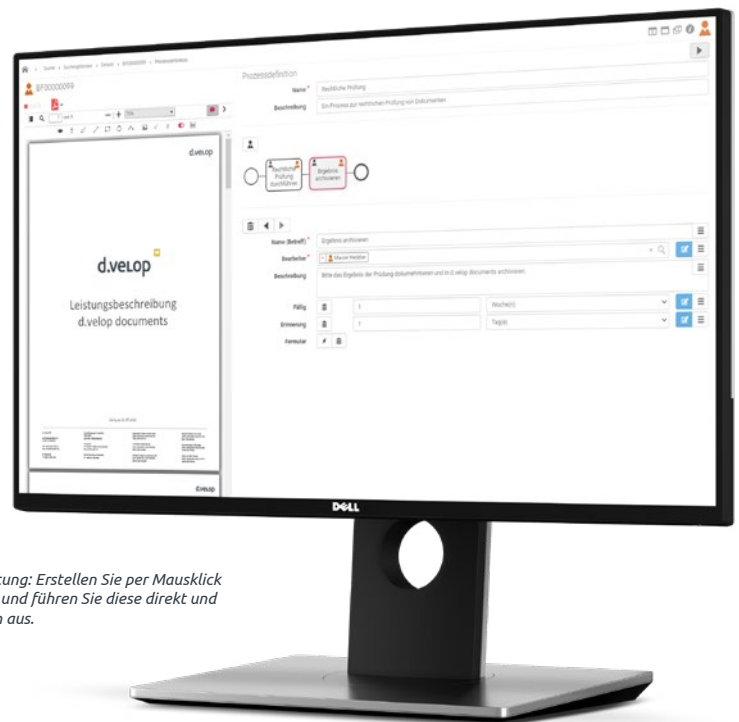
Home › Suchergebnisse › Details › BP30000099 › Prozessdefinition

BP30000099

d.velop

d.velop

Leistungsbeschreibung
d.velop documents

d.velop

Prozessdefinition

Name * Rechtliche Prüfung

Beschreibung Ein Prozess zur rechtlichen Prüfung von Dokumenten

Rechtliche Prüfung durchführen

Ergebnis archivieren

Name (Betreff) * Ergebnis archivieren

Bearbeiter * Steven Heister

Beschreibung Bitte das Ergebnis der Prüfung dokumentieren und in d.velop documents archivieren

Fällig 1 Woche(n)

Erinnerung 1 Tag(e)

Formular

DELL

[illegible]tung: Erstellen Sie per Mausklick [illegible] und führen Sie diese direkt und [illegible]n aus.